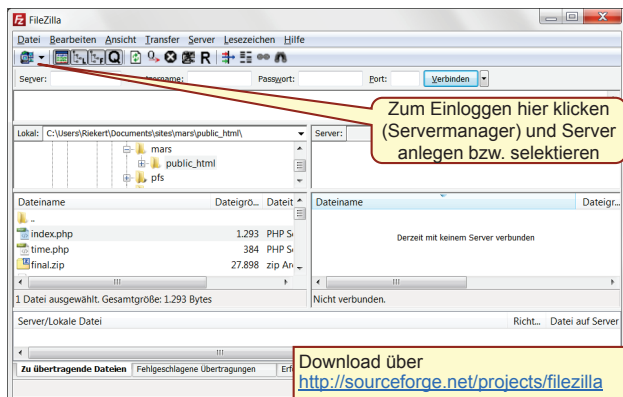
FileZilla

Datei Bearbeiten Ansicht Transfer Server Lesezeichen Hilfe

Server: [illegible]ername: Passwort: Port: Verbinden

Zum Einloggen hier klicken (Servermanager) und Server anlegen bzw. selektieren

Lokal: C:\Users\Riekert\Documents\sites\mars\public_html\

Server:

mars
public_html
pfs

| Dateiname | Dateigrö... | Dateit |
|---|---|---|
| .. | | |
| index.php | 1.293 | PHP S |
| time.php | 384 | PHP S |
| final.zip | 27.898 | zip Ar |

| Dateiname | Dateigr... |
|---|---|

Derzeit mit keinem Server verbunden

1 Datei ausgewählt. Gesamtgröße: 1.293 Bytes

Nicht verbunden.

Server/Lokale Datei Richt... Datei auf Server

Zu übertragende Dateien Fehlgeschlagene Übertragungen Erf

Download über
http://sourceforge.net/projects/filezilla